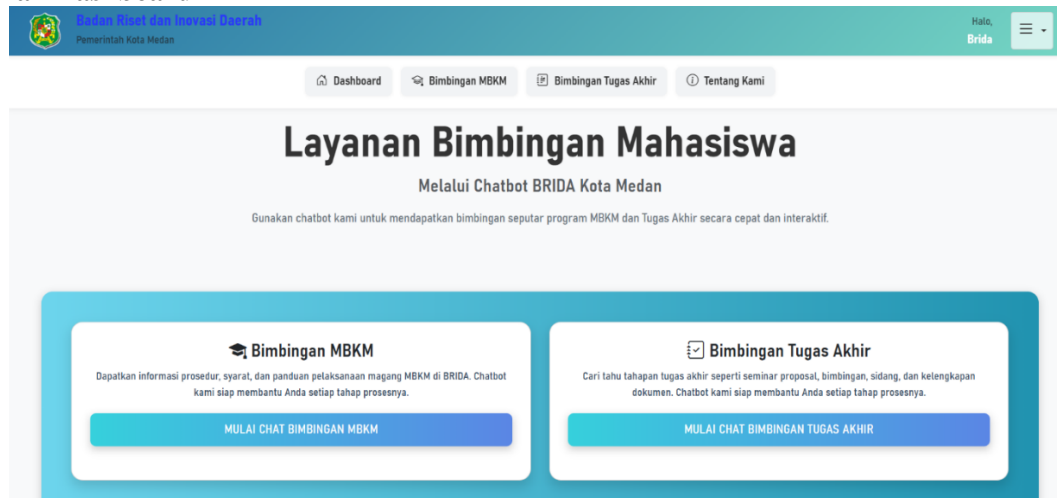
Badan Riset dan Inovasi Daerah
Pemerintah Kota Medan

Halo,
Brida

Dashboard
Bimbingan MBKM
Bimbingan Tugas Akhir
Tentang Kami

Layanan Bimbingan Mahasiswa

Melalui Chatbot BRIDA Kota Medan

Gunakan chatbot kami untuk mendapatkan bimbingan seputar program MBKM dan Tugas Akhir secara cepat dan interaktif.

Bimbingan MBKM

Dapatkan informasi prosedur, syarat, dan panduan pelaksanaan magang MBKM di BRIDA. Chatbot kami siap membantu Anda setiap tahap prosesnya.

MULAI CHAT BIMBINGAN MBKM

Bimbingan Tugas Akhir

Cari tahu tahapan tugas akhir seperti seminar proposal, bimbingan, sidang, dan kelengkapan dokumen. Chatbot kami siap membantu Anda setiap tahap prosesnya.

MULAI CHAT BIMBINGAN TUGAS AKHIR